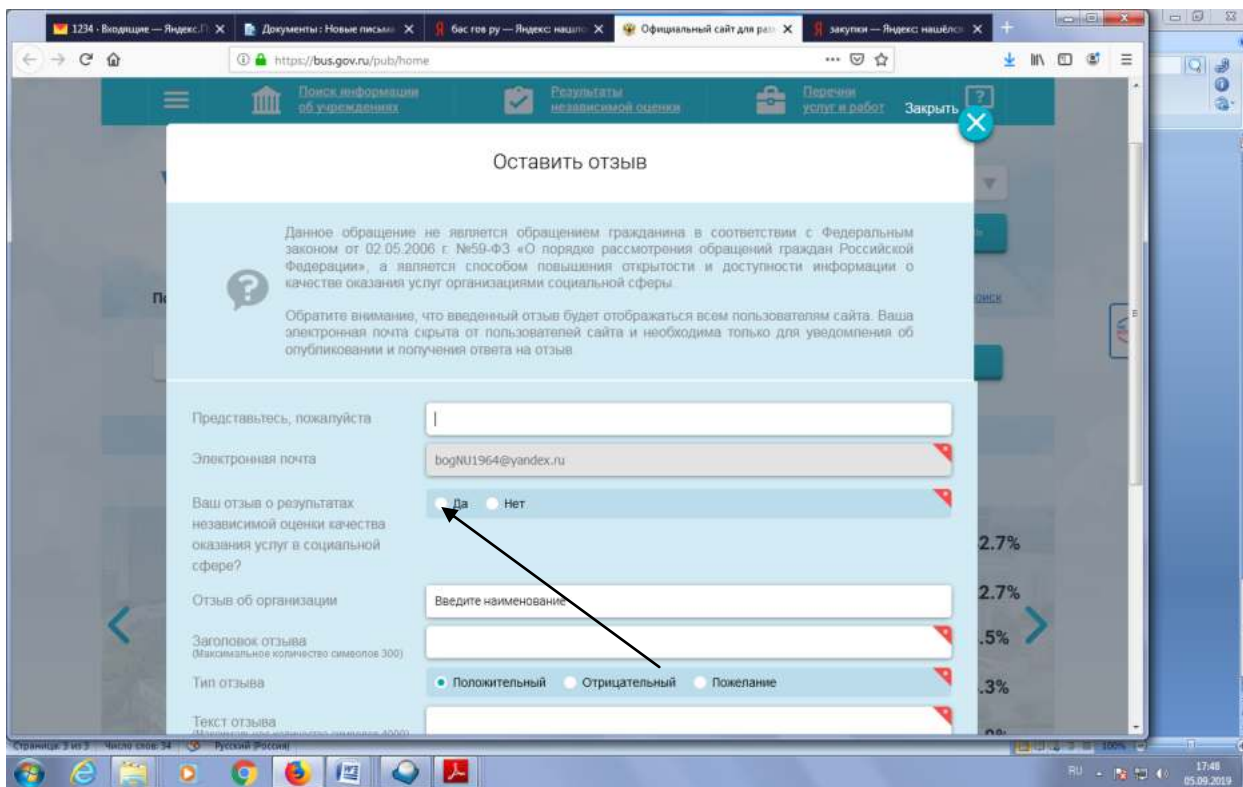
1234 - Входящие — Яндекс.П ×
Документы: Новые письма ×
бас гов ру — Яндекс: нашло ×
Официальный сайт для раз ×
закупки — Яндекс: нашёлся ×

https://bus.gov.ru/pub/home

Поиск информации об учреждениях
Результаты независимой оценки
Перечни услуг и работ
Закрыть

Оставить отзыв

Данное обращение не является обращением гражданина в соответствии с Федеральным законом от 02.05.2006 г. №59-ФЗ «О порядке рассмотрения обращений граждан Российской Федерации», а является способом повышения открытости и доступности информации о качестве оказания услуг организациями социальной сферы.

Обратите внимание, что введенный отзыв будет отображаться всем пользователям сайта. Ваша электронная почта скрыта от пользователей сайта и необходима только для уведомления об опубликовании и получения ответа на отзыв.

Представьтесь, пожалуйста

Электронная почта
bogNU1964@yandex.ru

Ваш отзыв о результатах независимой оценки качества оказания услуг в социальной сфере?
Да
Нет

Отзыв об организации
Введите наименование

Заголовок отзыва
(Максимальное количество символов 300)

Тип отзыва
Положительный
Отрицательный
Пожелание

Текст отзыва
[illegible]

2.7%
2.7%
.5%
.3%

Страница: 3 из 3
Число слов: 34
Русский (Россия)
100%
RU
17:48
05.09.2019